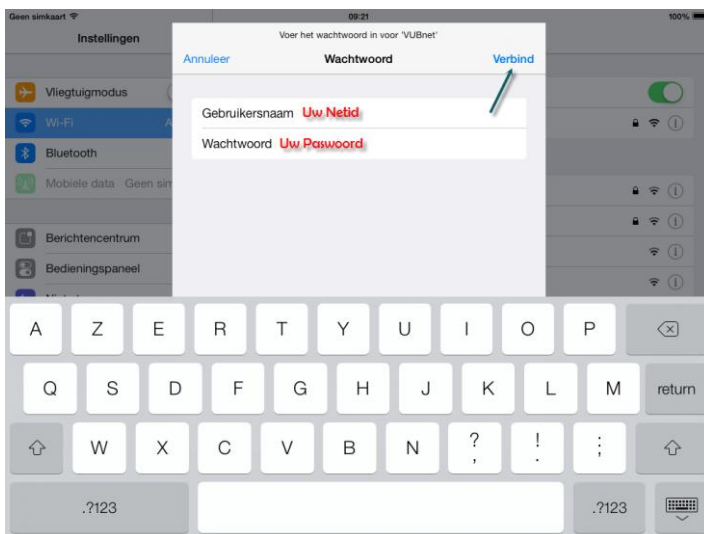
Geen simkaart
09:21
100%

Instellingen

Vliegtuigmodus
Wi-Fi
Bluetooth
Mobiele data Geen sim
Berichtencentrum
Bedieningspaneel

Voer het wachtwoord in voor 'VUBnet'
Annuleer
Wachtwoord
Verbind

Gebruikersnaam Uw Netid
Wachtwoord Uw Paswoord

A Z E R T Y U I O P
Q S D F G H J K L M return
W X C V B N ? , ! . : ;
.?123 .?123